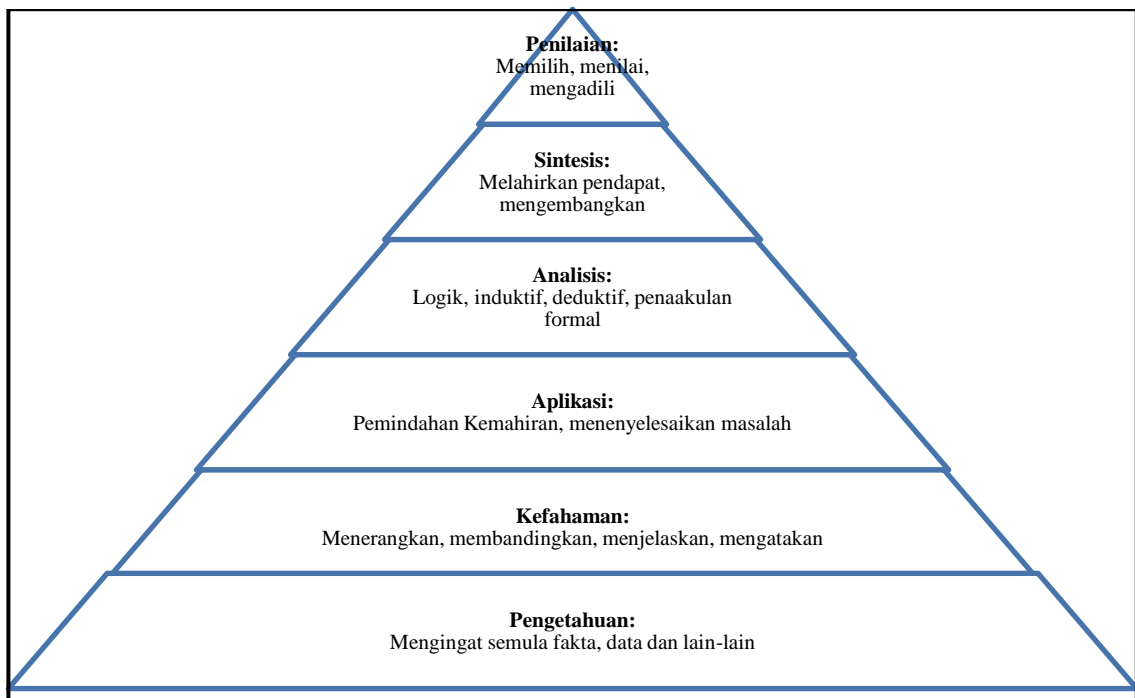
**Penilaian:**
Memilih, menilai, mengadili

**Sintesis:**
Melahirkan pendapat, mengembangkan

**Analisis:**
Logik, induktif, deduktif, penaakulan formal

**Aplikasi:**
Pemindahan Kemahiran, menenyelesaikan masalah

**Kefahaman:**
Menerangkan, membandingkan, menjelaskan, mengatakan

**Pengetahuan:**
Mengingat semula fakta, data dan lain-lain